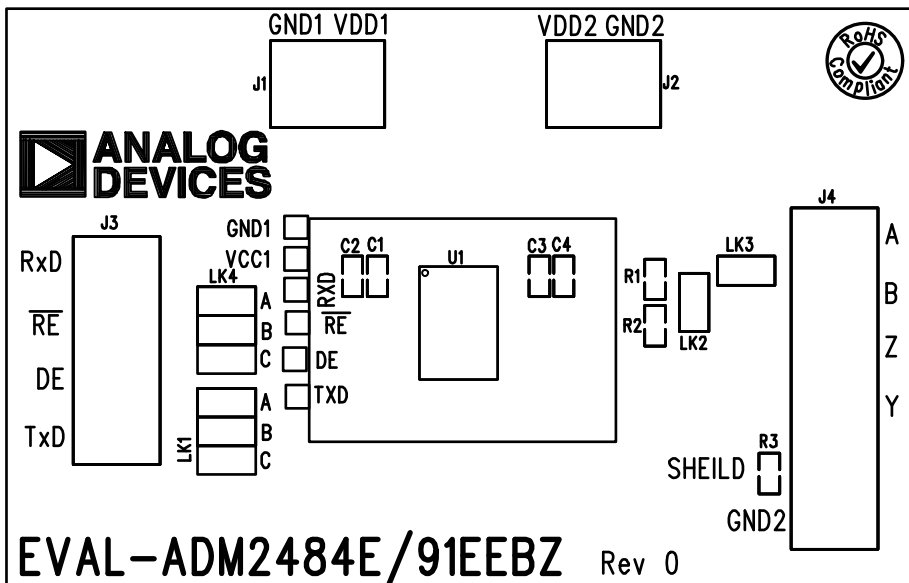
GND1 VDD1

J1

VDD2 GND2

J2

RoHS Compliant

ANALOG DEVICES

J3

RxD

$\overline{RE}$

DE

TxD

GND1

VCC1

LK4

A

B

C

RXD

$\overline{RE}$

DE

TXD

A

B

C

LK1

C2 C1

U1

C3 C4

R1

R2

LK2

LK3

J4

A

B

Z

Y

R3

SHEILD

GND2

EVAL-ADM2484E/91EEBZ Rev 0